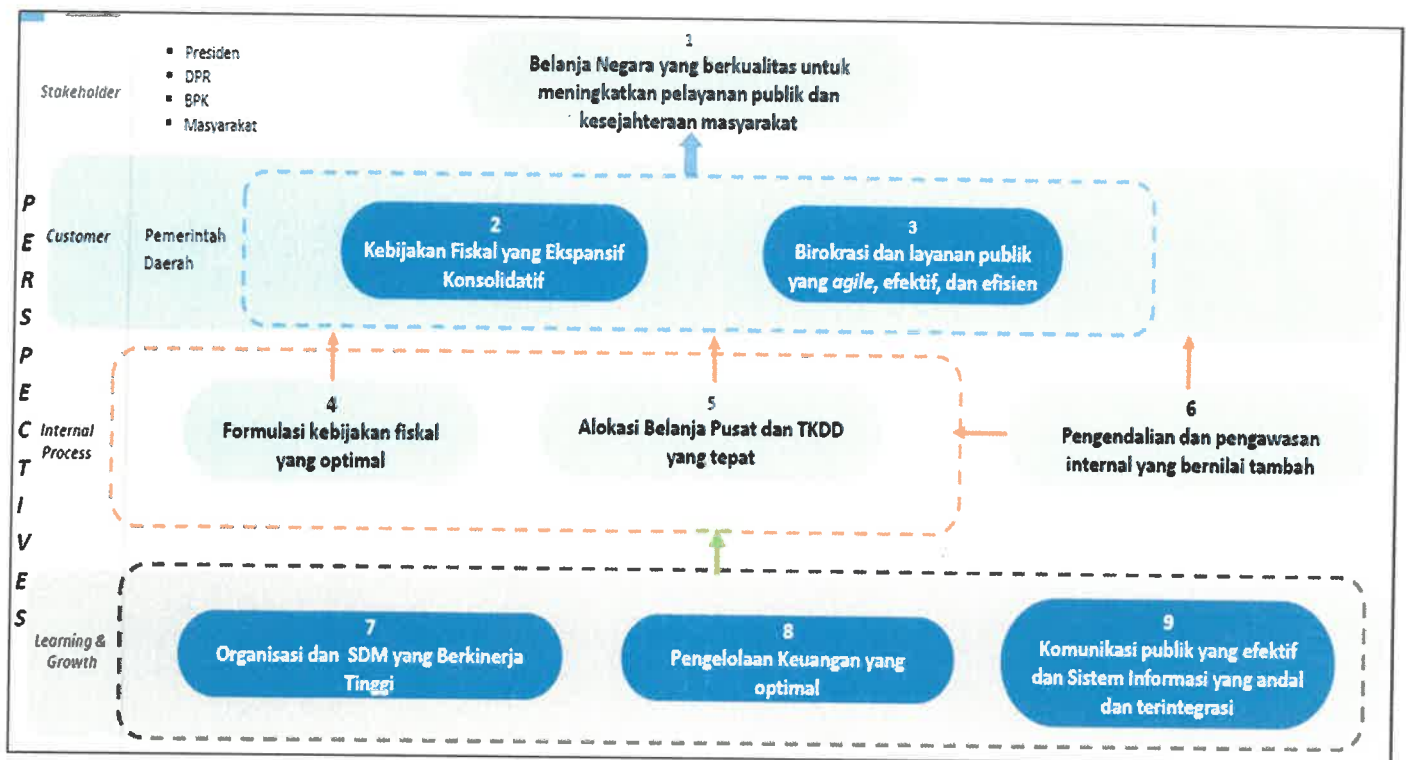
P E R S P E C T I V E S

Stakeholder

- Presiden
- DPR
- BPK
- Masyarakat

1
Belanja Negara yang berkualitas untuk meningkatkan pelayanan publik dan kesejahteraan masyarakat

Customer

Pemerintah Daerah

2
Kebijakan Fiskal yang Ekspansif Konsolidatif

3
Birokrasi dan layanan publik yang *agile*, efektif, dan efisien

Internal Process

4
Formulasi kebijakan fiskal yang optimal

5
Alokasi Belanja Pusat dan TKDD yang tepat

6
Pengendalian dan pengawasan internal yang bernilai tambah

Learning & Growth

7
Organisasi dan SDM yang Berkinerja Tinggi

8
Pengelolaan Keuangan yang optimal

9
Komunikasi publik yang efektif dan Sistem Informasi yang andal dan terintegrasi